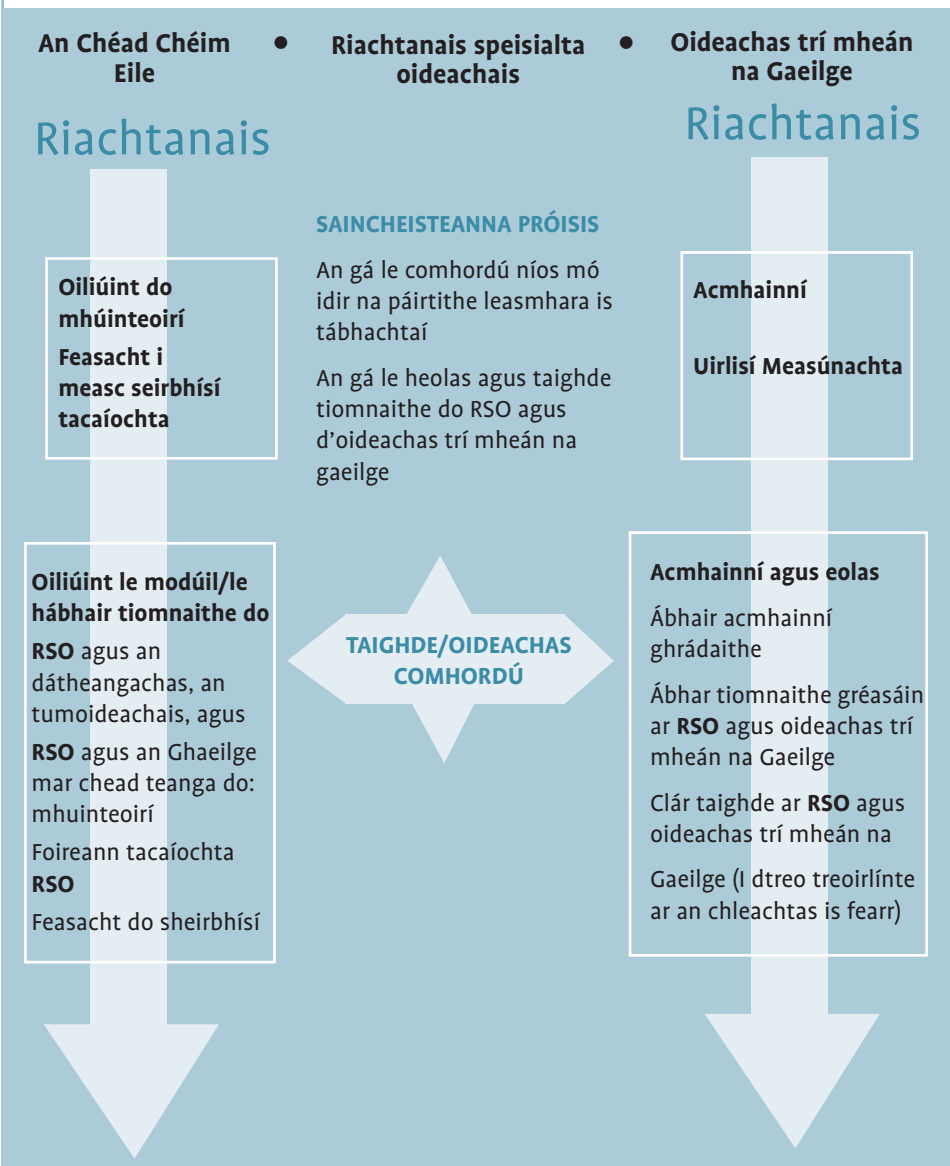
An Chéad Chéim Eile • Riachtanais speisialta oideachais • Oideachas trí mheán na Gaeilge

Riachtanais

Riachtanais

SAINCHEISTEANNA PRÓISIS

An gá le comhordú níos mó idir na páirtithe leasmhara is tábhachtaí

An gá le heolas agus taighde tiomnaithe do RSO agus d'oideachas trí mheán na gaeilge

Oiliúint do mhúinteoirí

Feasacht i measc seirbhísí tacaíochta

Acmhainní

Uirlisí Measúnachta

Oiliúint le modúil/le hábhair tiomnaithe do

RSO agus an dátheangachas, an tumoideachais, agus

RSO agus an Ghaeilge mar chead teanga do: mhuinteoirí

Foireann tacaíochta RSO

Feasacht do sheirbhísí

TAIGHDE/OIDEACHAS COMHORDÚ

Acmhainní agus eolas

Ábhair acmhainní ghrádaithe

Ábhar tiomnaithe gréasáin ar RSO agus oideachas trí mheán na Gaeilge

Clár taighde ar RSO agus oideachas trí mheán na Gaeilge (I dtreo treoirlínte ar an chleachtas is fearr)